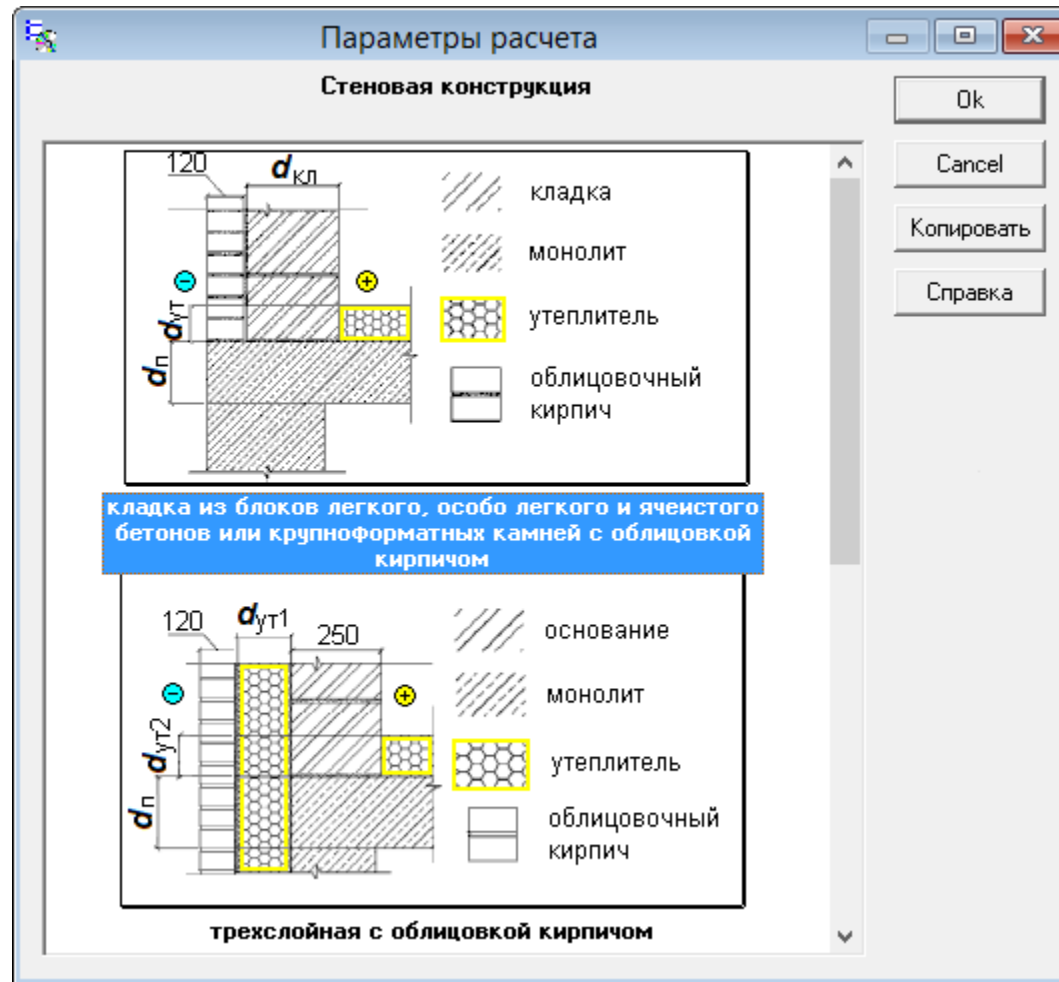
Параметры расчета

Стеновая конструкция

Ok

Cancel

Копировать

Справка

120 $d_{кл}$

$d_{ут}$

$d_{п}$

кладка

монолит

утеплитель

облицовочный кирпич

кладка из блоков легкого, особо легкого и ячеистого бетонов или крупноформатных камней с облицовкой кирпичом

120 $d_{ут1}$ 250

$d_{ут2}$

$d_{п}$

основание

монолит

утеплитель

облицовочный кирпич

трехслойная с облицовкой кирпичом